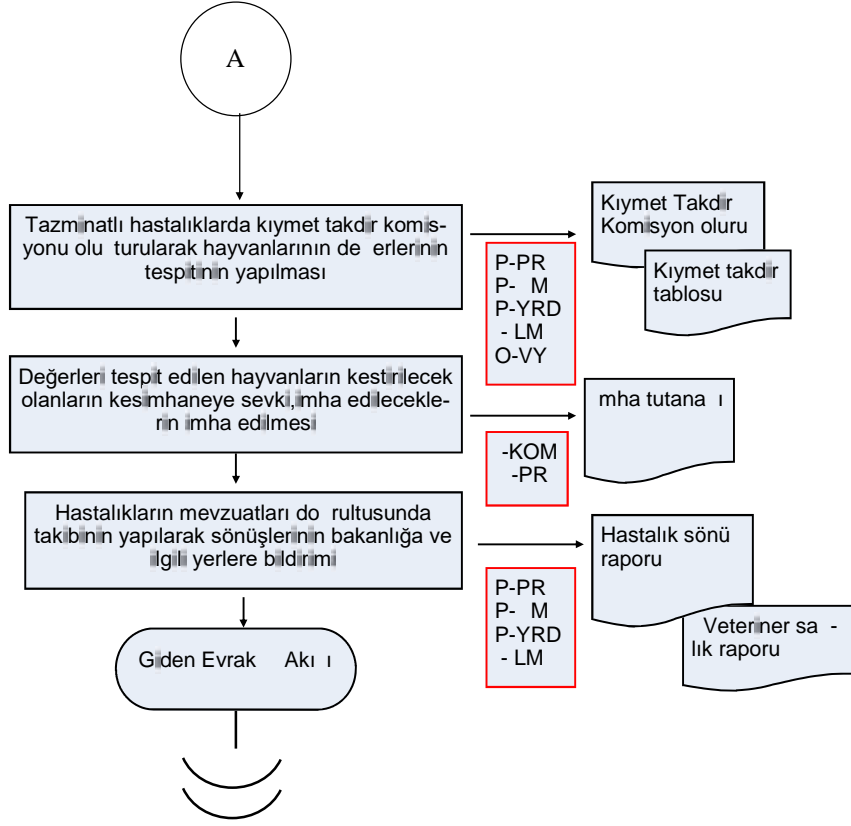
A

Tazminatlı hastalıklarda kıymet takdir komisyonu olu turularak hayvanlarının de erlerinin tespitinin yapılması

P-PR
P- M
P-YRD
- LM
O-VY

Kıymet Takdir Komisyon oluru

Kıymet takdir tablosu

Değerleri tespit edilen hayvanların kestirilecek olanların kesimhaneye sevki,imha edileceklerin imha edilmesi

-KOM
-PR

mha tutana ı

Hastalıkların mevzuatları do rultusunda takibinin yapılarak sönüşlerinin bakanlığa ve ilgili yerlere bildirimi

P-PR
P- M
P-YRD
- LM

Hastalık sönü raporu

Veteriner sa - lık raporu

Giden Evrak Akı ı